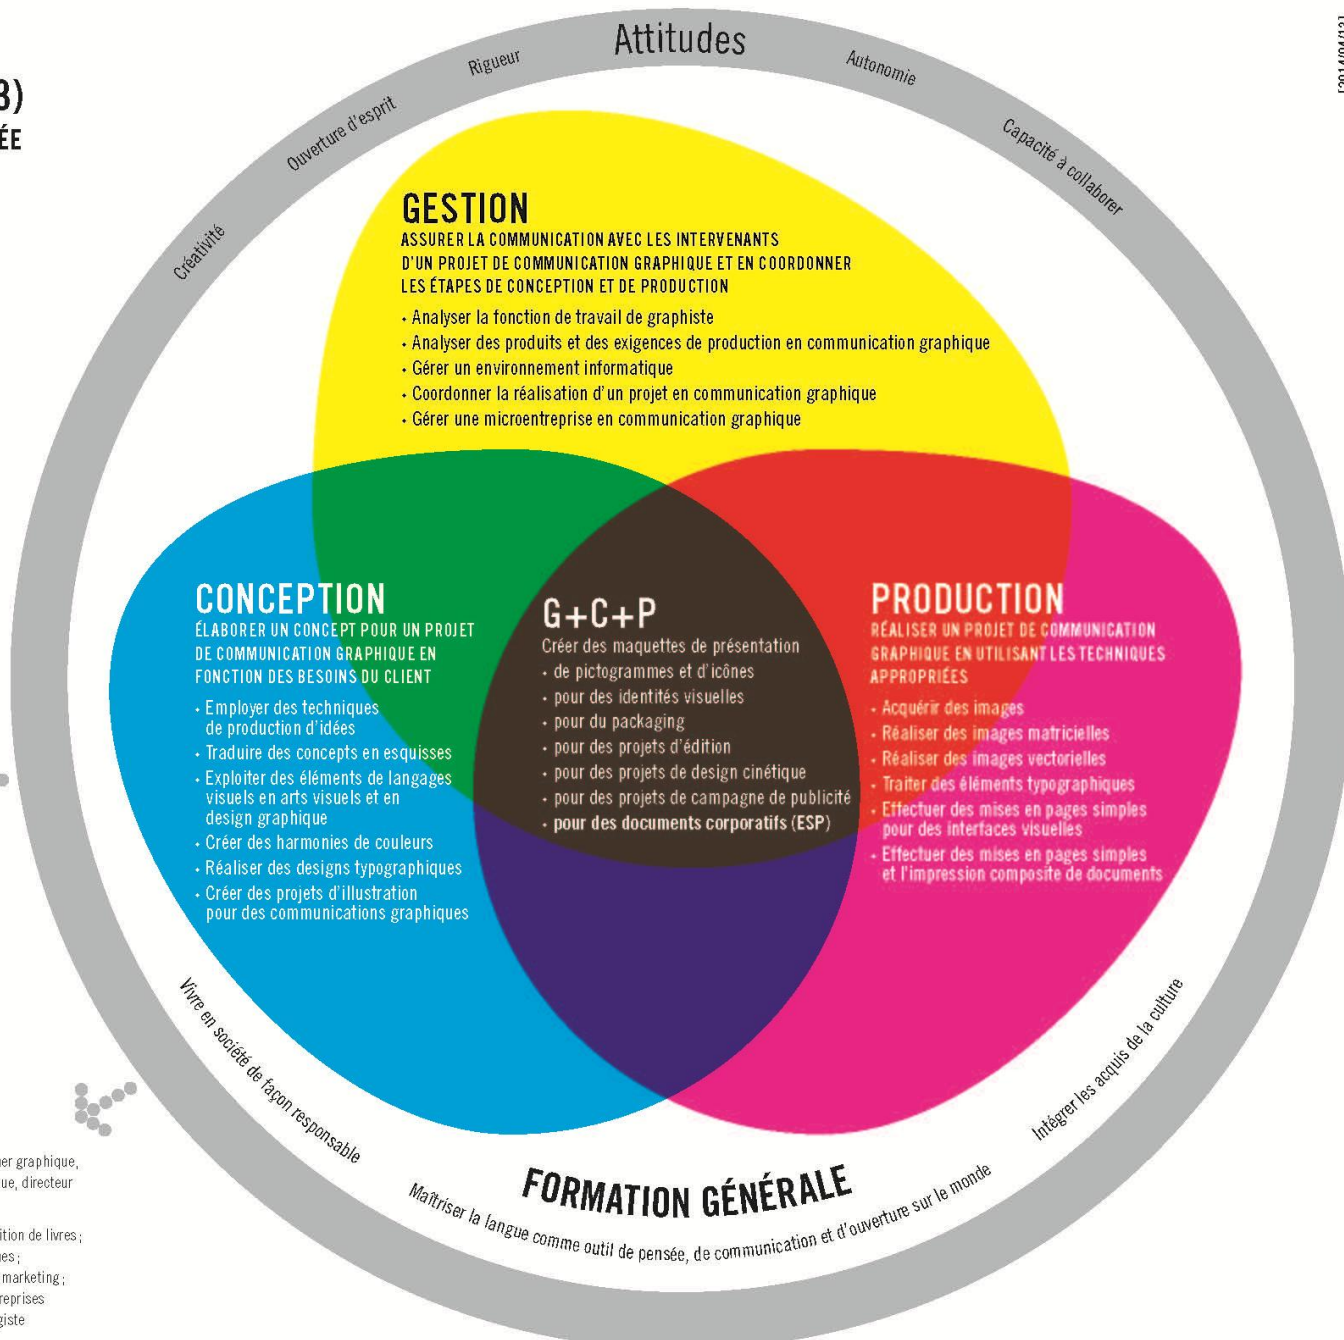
3)
ÉE

Créativité
Ouverture d'esprit
Rigueur
Attitudes
Autonomie
Capacité à collaborer

[2014/04/13]

GESTION
ASSURER LA COMMUNICATION AVEC LES INTERVENANTS D'UN PROJET DE COMMUNICATION GRAPHIQUE ET EN COORDONNER LES ÉTAPES DE CONCEPTION ET DE PRODUCTION
• Analyser la fonction de travail de graphiste
• Analyser des produits et des exigences de production en communication graphique
• Gérer un environnement informatique
• Coordonner la réalisation d'un projet en communication graphique
• Gérer une microentreprise en communication graphique

CONCEPTION
ÉLABORER UN CONCEPT POUR UN PROJET DE COMMUNICATION GRAPHIQUE EN FONCTION DES BESOINS DU CLIENT
• Employer des techniques de production d'idées
• Traduire des concepts en esquisses
• Exploiter des éléments de langages visuels en arts visuels et en design graphique
• Créer des harmonies de couleurs
• Réaliser des designs typographiques
• Créer des projets d'illustration pour des communications graphiques

G+C+P
Créer des maquettes de présentation
• de pictogrammes et d'icônes
• pour des identités visuelles
• pour du packaging
• pour des projets d'édition
• pour des projets de design cinétique
• pour des projets de campagne de publicité
• pour des documents corporatifs (ESP)

PRODUCTION
RÉALISER UN PROJET DE COMMUNICATION GRAPHIQUE EN UTILISANT LES TECHNIQUES APPROPRIÉES
• Acquérir des images
• Réaliser des images matricielles
• Réaliser des images vectorielles
• Traiter des éléments typographiques
• Effectuer des mises en pages simples pour des interfaces visuelles
• Effectuer des mises en pages simples et l'impression composite de documents

Vivre en société de façon responsable
FORMATION GÉNÉRALE
Maîtriser la langue comme outil de pensée, de communication et d'ouverture sur le monde
Intégrer les acquis de la culture

er graphique,
ue, directeur

ition de livres;
es;
marketing;
reprises
giste